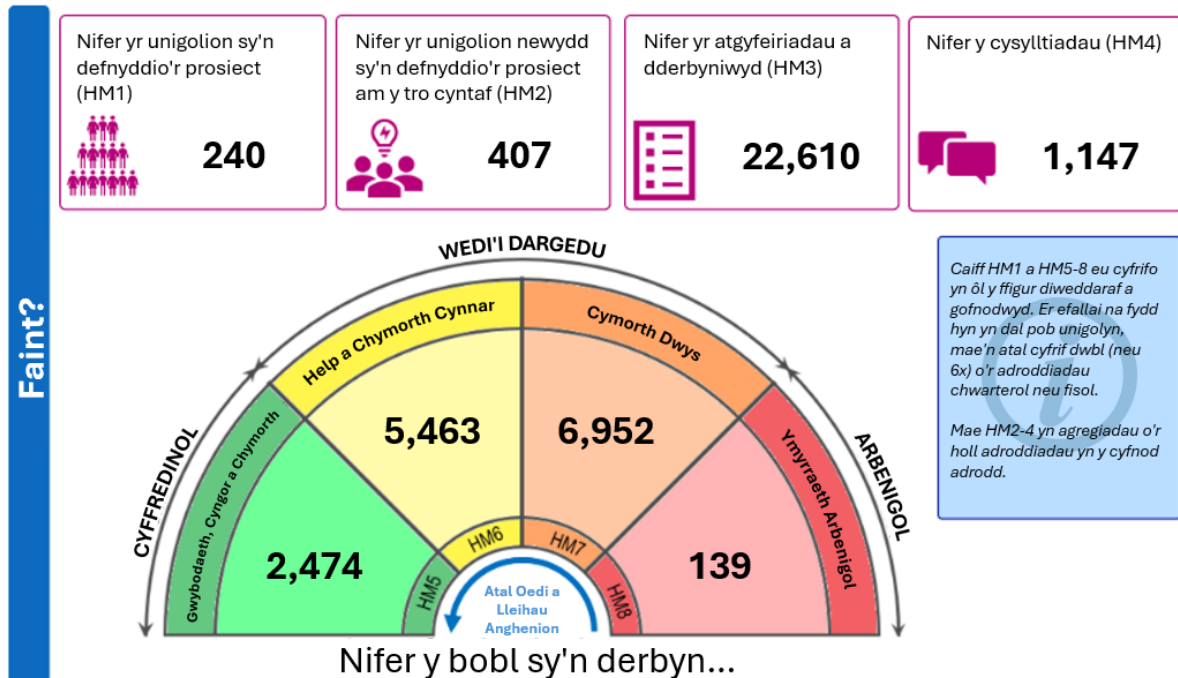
Faint?

Nifer yr unigolion sy'n defnyddio'r prosiect (HM1)

240

Nifer yr unigolion newydd sy'n defnyddio'r prosiect am y tro cyntaf (HM2)

407

Nifer yr atgyfeiriadau a dderbyniwyd (HM3)

22,610

Nifer y cysylltiadau (HM4)

1,147

WEDI'I DARGEDU

CYFFREDINOL

ARBENIGOL

Gwybodaeth, Cyngor a Chymorth

Help a Chymorth Cynnar

Cymorth Dwys

Ymyrraeth Arbenigol

2,474

5,463

6,952

139

HM5

HM6

HM7

HM8

Atal Oedi a Lleihau Anghenion

Nifer y bobl sy'n derbyn...

Caiff HM1 a HM5-8 eu cyfrifo yn ôl y ffigur diweddaraf a gofnodwyd. Er efallai na fydd hyn yn dal pob unigolyn, mae'n atal cyfrif dwbl (neu 6x) o'r adroddiadau chwarterol neu fisol.

Mae HM2-4 yn agregiadau o'r holl adroddiadau yn y cyfnod adrodd.